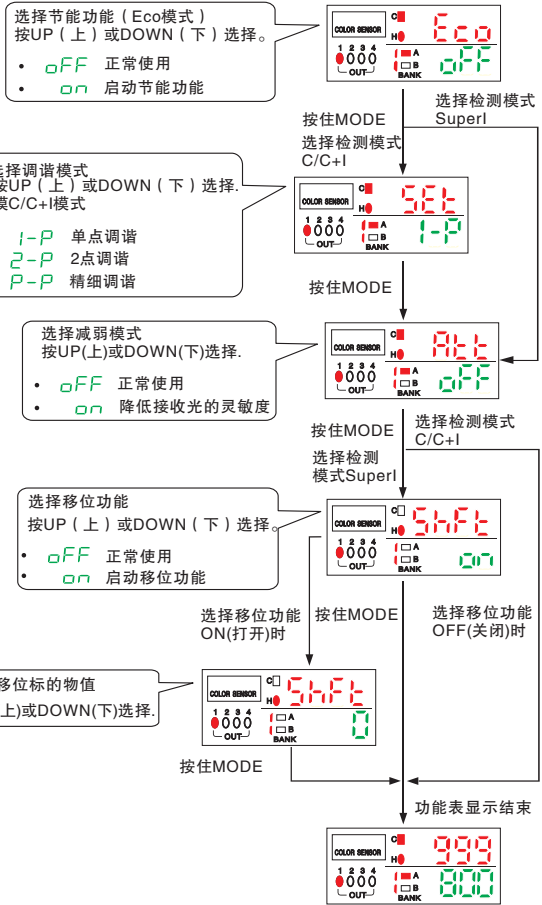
选择节能功能（Eco模式）
按UP（上）或DOWN（下）选择。

• oFF 正常使用
• on 启动节能功能

COLOR SENSOR C H 1 2 3 4 OUT A B BANK Eco oFF

按住MODE
选择检测模式 C/C+I

选择检测模式 SuperI

选择调谐模式
按UP（上）或DOWN（下）选择.
模C/C+I模式

1-P 单点调谐
2-P 2点调谐
P-P 精细调谐

COLOR SENSOR C H 1 2 3 4 OUT A B BANK SEL 1-P

按住MODE

选择减弱模式
按UP(上)或DOWN(下)选择.

• oFF 正常使用
• on 降低接收光的灵敏度

COLOR SENSOR C H 1 2 3 4 OUT A B BANK Att oFF

按住MODE
选择检测模式 C/C+I
选择检测模式SuperI

选择移位功能
按UP（上）或DOWN（下）选择。

• oFF 正常使用
• on 启动移位功能

COLOR SENSOR C H 1 2 3 4 OUT A B BANK SHFt on

选择移位功能 ON(打开)时
按住MODE
选择移位功能 OFF(关闭)时

移位标的物值
上)或DOWN(下)选择.

COLOR SENSOR C H 1 2 3 4 OUT A B BANK SHFt 0

按住MODE

功能表显示结束

COLOR SENSOR C H 1 2 3 4 OUT A B BANK 999 800